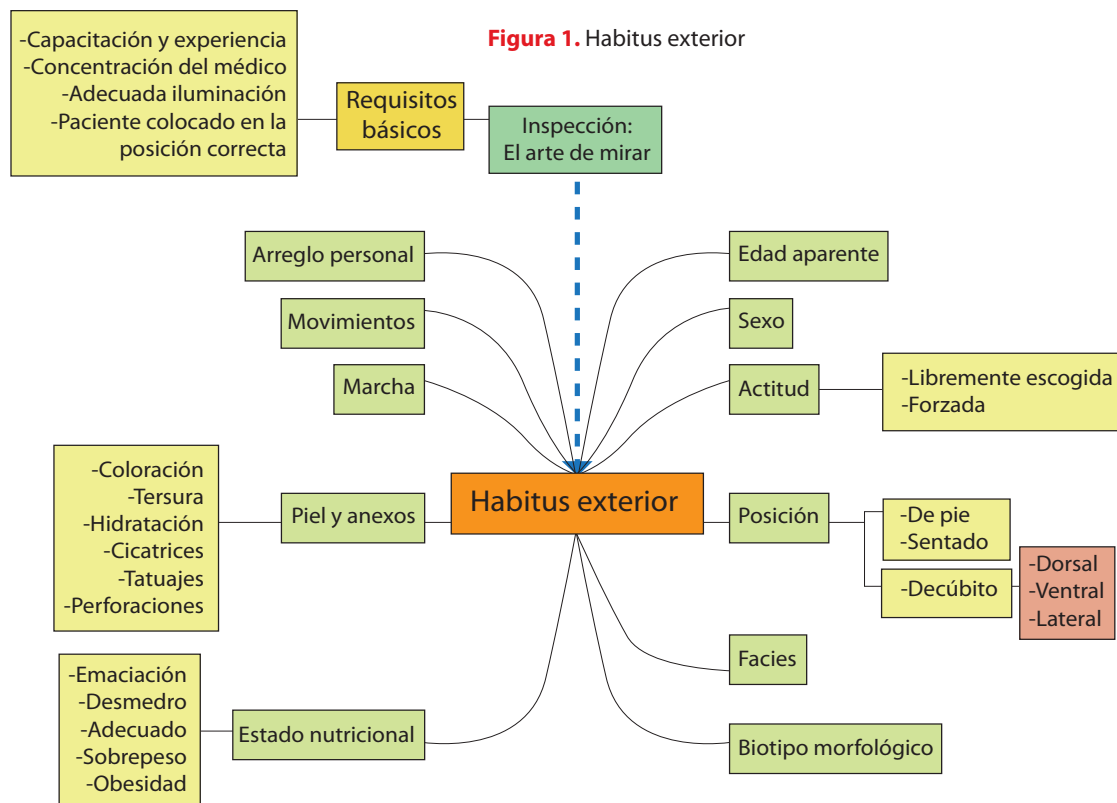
Figura 1. Habitus exterior

-Capacitación y experiencia
-Concentración del médico
-Adecuada iluminación
-Paciente colocado en la posición correcta

Requisitos básicos

Inspección: El arte de mirar

Arreglo personal

Movimientos

Marcha

Edad aparente

Sexo

Actitud

-Libremente escogida
-Forzada

-Coloración
-Tersura
-Hidratación
-Cicatrices
-Tatuajes
-Perforaciones

Piel y anexos

Habitus exterior

Posición

-De pie
-Sentado

-Decúbito

-Dorsal
-Ventral
-Lateral

Facies

-Emaciación
-Desmedro
-Adecuado
-Sobrepeso
-Obesidad

Estado nutricional

Biotipo morfológico